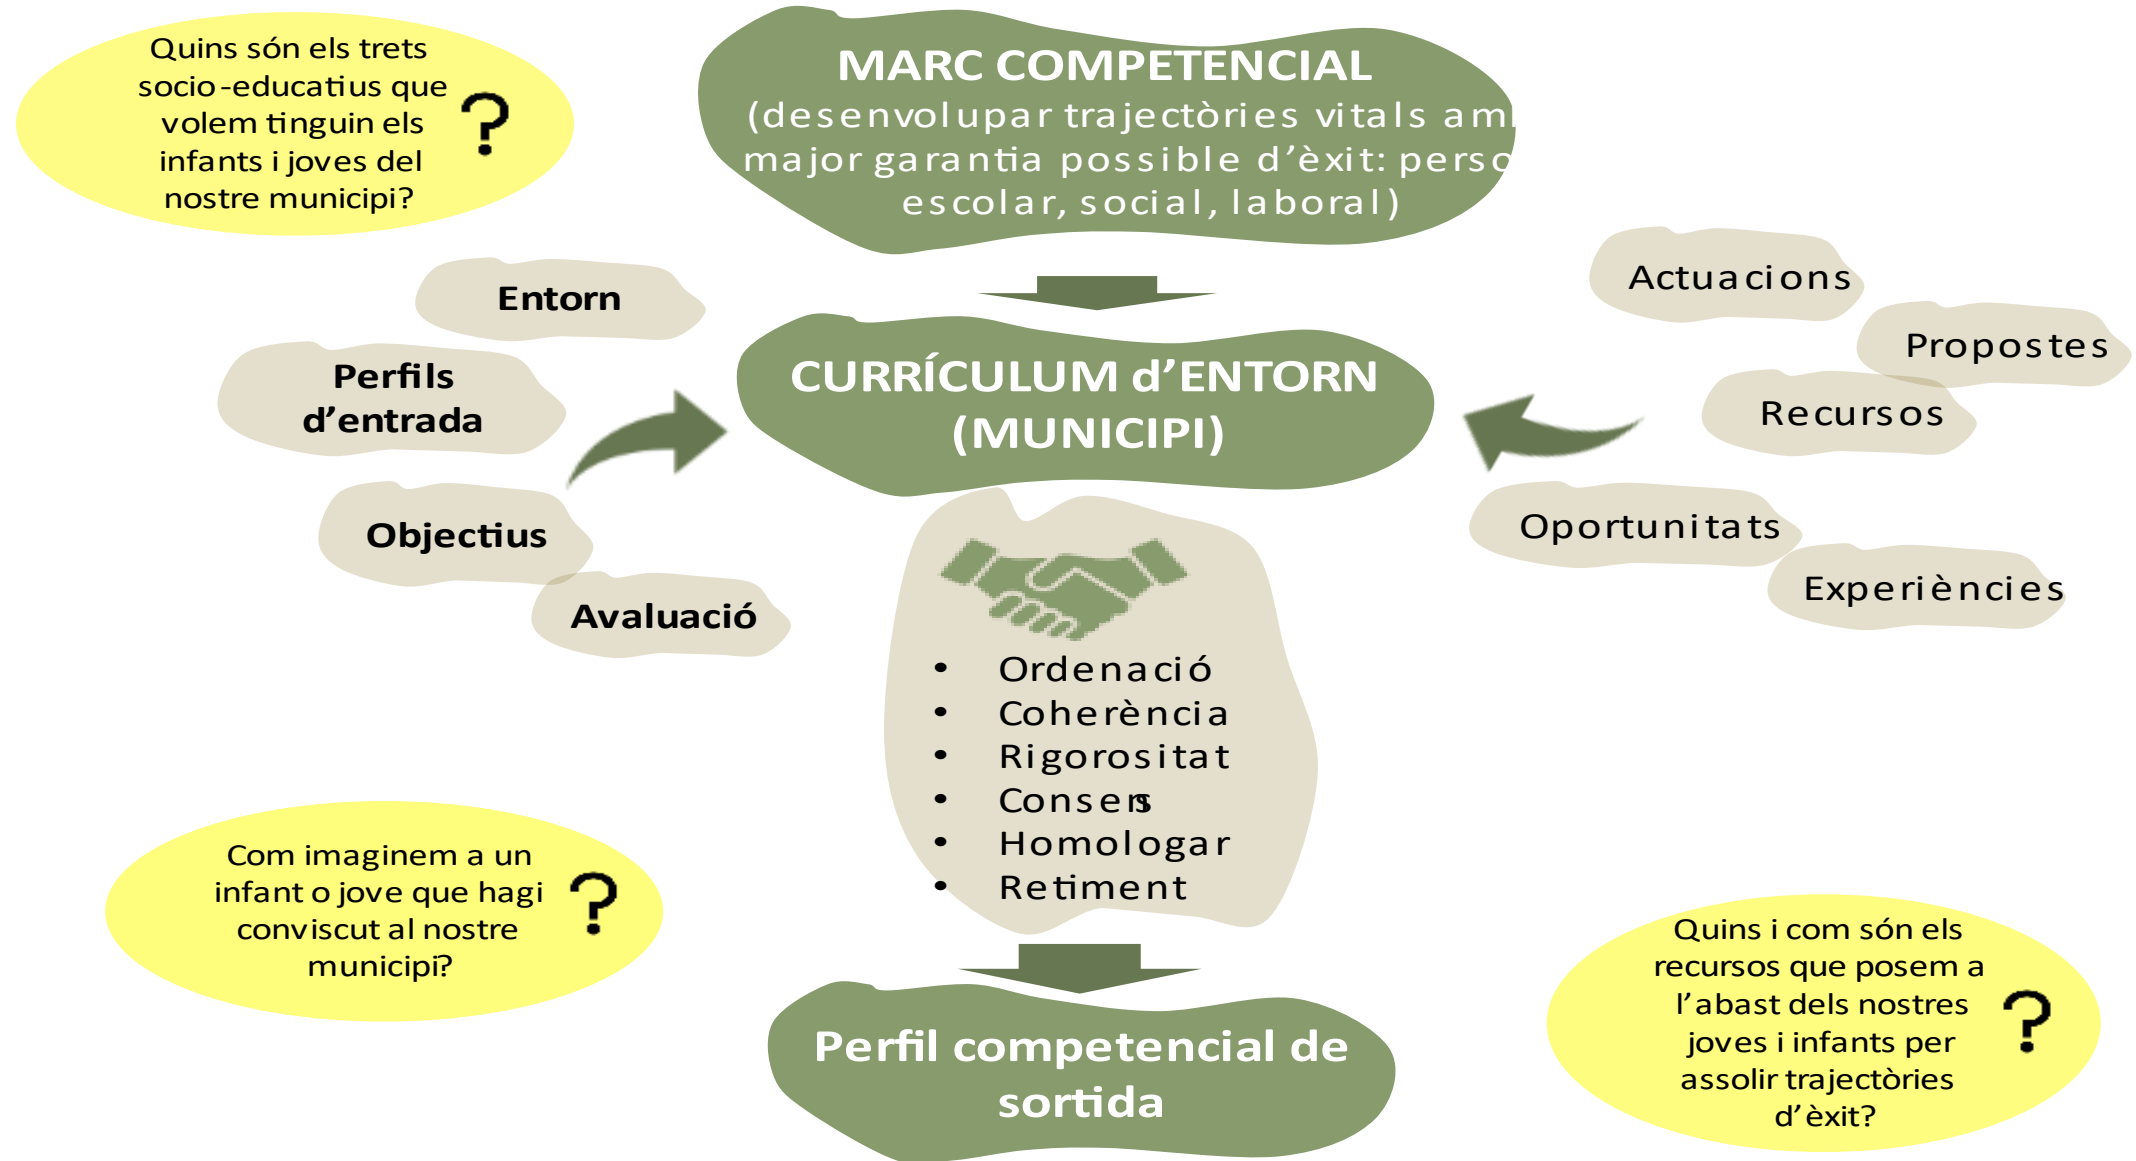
Quins són els trets socio-educatius que volem tinguin els infants i joves del nostre municipi?

MARC COMPETENCIAL
(desenvolupar trajectòries vitals am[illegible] major garantia possible d'èxit: perso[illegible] escolar, social, laboral)

Entorn

Perfils d'entrada

Objectius

Avaluació

CURRÍCULUM d'ENTORN (MUNICIPI)

Actuacions

Propostes

Recursos

Oportunitats

Experiències

- Ordenació
- Coherència
- Rigorositat
- Consens
- Homologar
- Retiment

Com imaginem a un infant o jove que hagi conviscut al nostre municipi?

Quins i com són els recursos que posem a l'abast dels nostres joves i infants per assolir trajectòries d'èxit?

Perfil competencial de sortida